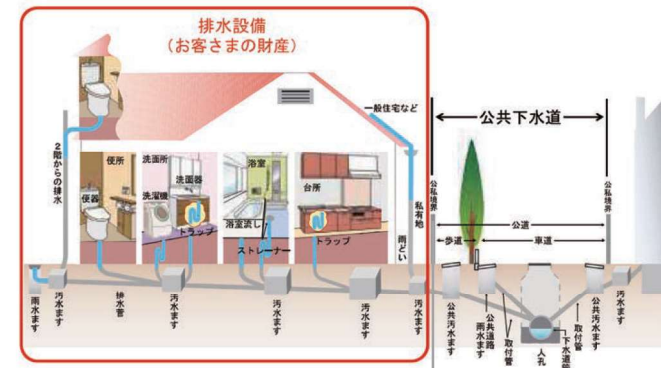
排水設備
(お客さまの財産)

一般住宅など

公共下水道

2階からの排水

便所
便器
洗面所
洗面器
洗濯機
トラップ
浴室
浴室流し
ストレーナー
台所
トラップ

私有地
雨どい

公私境界
公道
歩道
車道
公私境界

雨水ます
汚水ます
排水管
汚水ます
汚水ます
汚水ます
汚水ます
公共汚水ます
公共雨水ます
取付管
人孔
下水道管
取付管
公共汚水ます
汚水ます